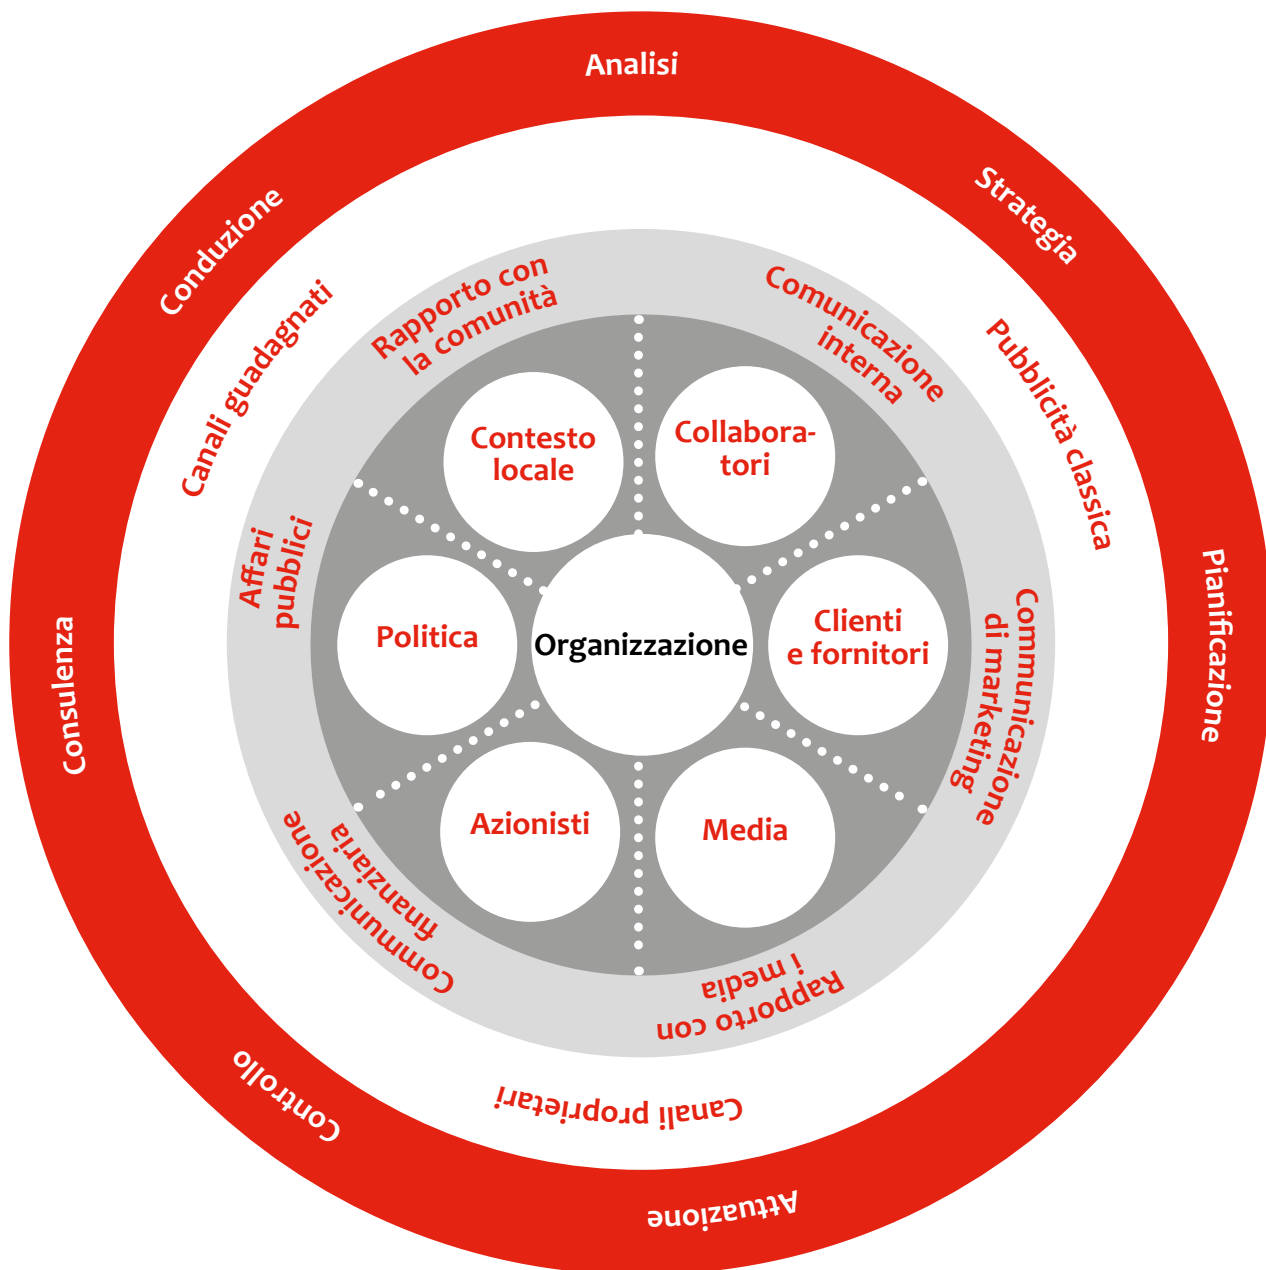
Analisi
Strategia
Pianificazione
Attuazione
Controllo
Consulenza
Conduzione

Canali guadagnati
Pubblicità classica
Canali proprietari

Rapporto con la comunità
Comunicazione interna
Communicazione di marketing
Rapporto con i media
Communicazione finanziaria
Affari pubblici

Contesto locale
Collaboratori
Clienti e fornitori
Media
Azionisti
Politica
Organizzazione